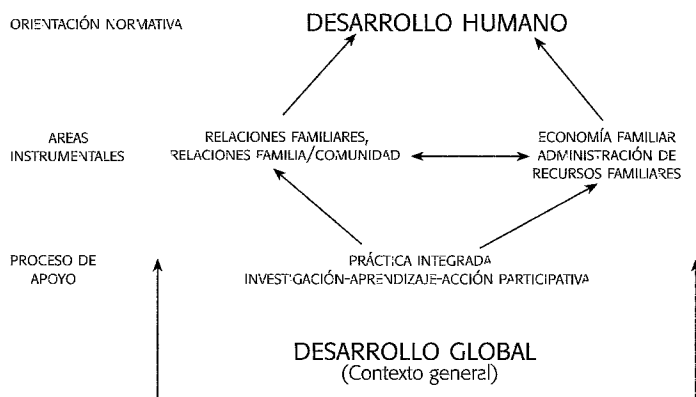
ORIENTACIÓN NORMATIVA

DESARROLLO HUMANO

AREAS INSTRUMENTALES

RELACIONES FAMILIARES, RELACIONES FAMILIA/COMUNIDAD

ECONOMÍA FAMILIAR ADMINISTRACIÓN DE RECURSOS FAMILIARES

PROCESO DE APOYO

PRÁCTICA INTEGRADA INVESTIGACIÓN-APRENDIZAJE-ACCIÓN PARTICIPATIVA

DESARROLLO GLOBAL
(Contexto general)